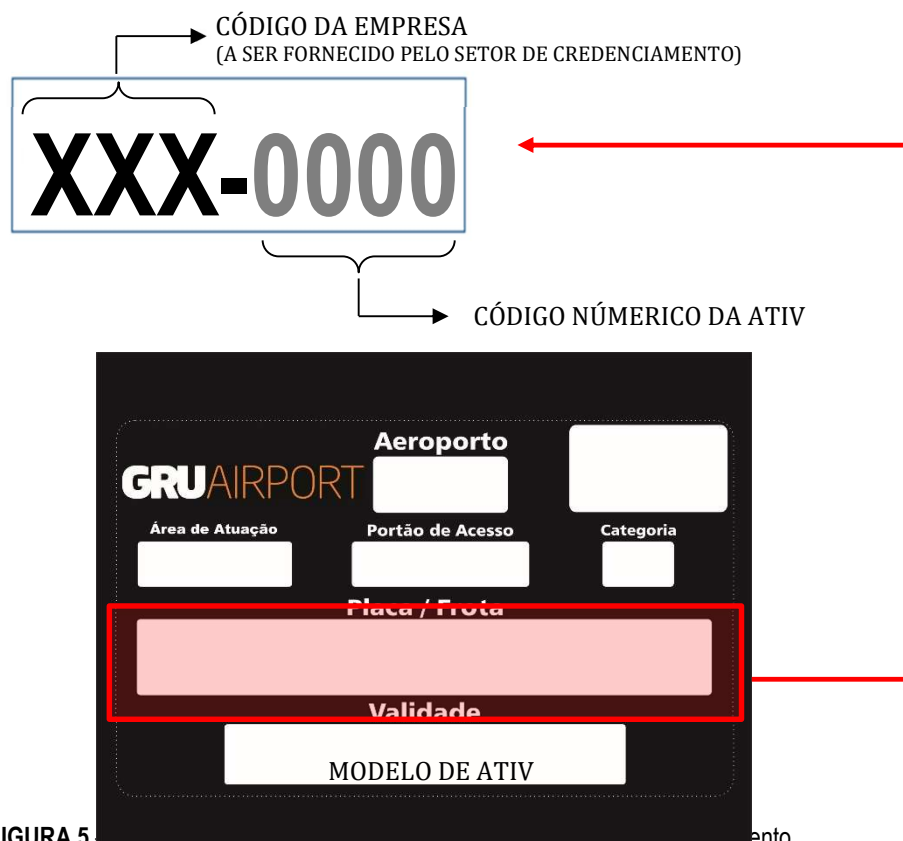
CÓDIGO DA EMPRESA
(A SER FORNECIDO PELO SETOR DE CREDENCIAMENTO)

XXX-0000

CÓDIGO NÚMERICO DA ATIV

Aeroporto

GRUAIRPORT

Área de Atuação

Portão de Acesso

Categoria

Placa / Frota

Validade

MODELO DE ATIV

IGURA 5 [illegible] ento